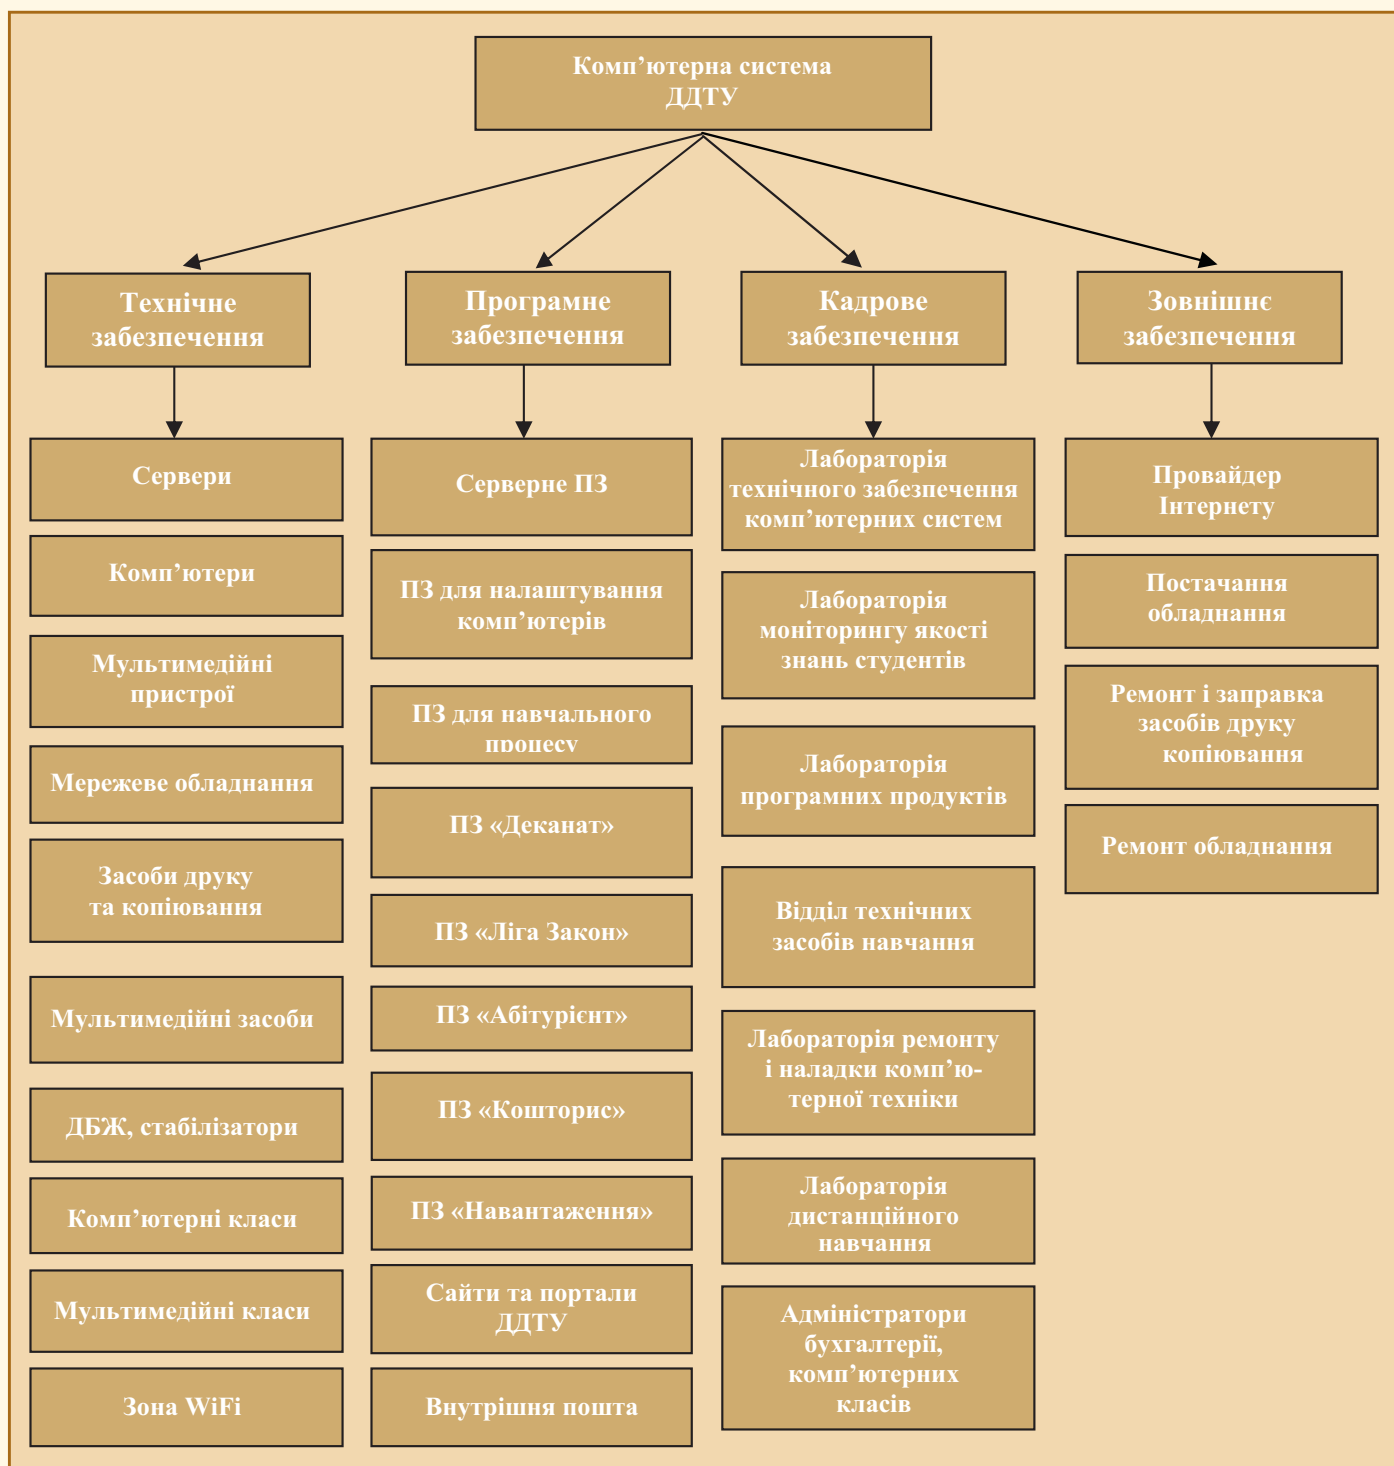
Комп’ютерна система ДДТУ

Технічне забезпечення

Програмне забезпечення

Кадрове забезпечення

Зовнішнє забезпечення

Сервери

Комп’ютери

Мультимедійні пристрої

Мережеве обладнання

Засоби друку та копіювання

Мультимедійні засоби

ДБЖ, стабілізатори

Комп’ютерні класи

Мультимедійні класи

Зона WiFi

Серверне ПЗ

ПЗ для налаштування комп’ютерів

ПЗ для навчального процесу

ПЗ «Деканат»

ПЗ «Ліга Закон»

ПЗ «Абітурієнт»

ПЗ «Кошторис»

ПЗ «Навантаження»

Сайти та портали ДДТУ

Внутрішня пошта

Лабораторія технічного забезпечення комп’ютерних систем

Лабораторія моніторингу якості знань студентів

Лабораторія програмних продуктів

Відділ технічних засобів навчання

Лабораторія ремонту і наладки комп’ютерної техніки

Лабораторія дистанційного навчання

Адміністратори бухгалтерії, комп’ютерних класів

Провайдер Інтернету

Постачання обладнання

Ремонт і заправка засобів друку копіювання

Ремонт обладнання